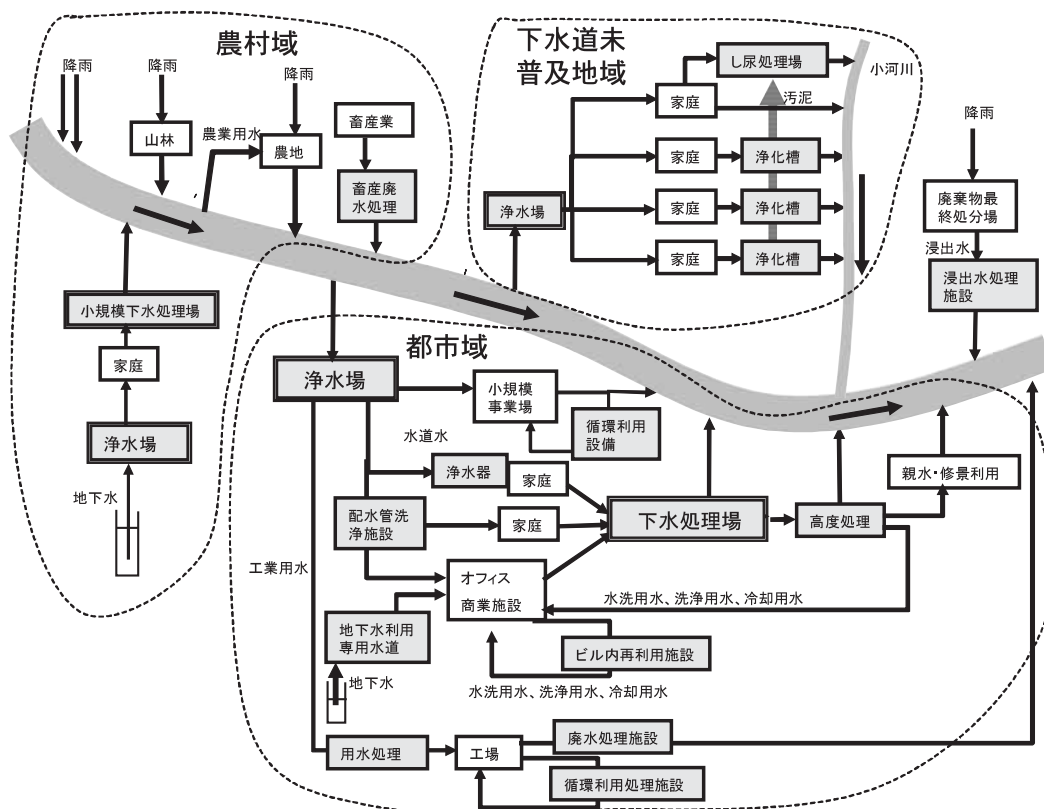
農村域

降雨

降雨

降雨

山林

農業用水

農地

畜産業

畜産廃水処理

小規模下水処理場

家庭

浄水場

地下水

下水道未普及地域

し尿処理場

小河川

家庭

汚泥

家庭

浄化槽

浄水場

家庭

浄化槽

家庭

浄化槽

降雨

廃棄物最終処分場

浸出水

浸出水処理施設

都市域

浄水場

小規模事業場

循環利用設備

水道水

浄水器

家庭

配水管洗浄施設

家庭

下水処理場

高度処理

親水・修景利用

工業用水

オフィス
商業施設

水洗用水、洗浄用水、冷却用水

地下水利用専用水道

ビル内再利用施設

地下水

水洗用水、洗浄用水、冷却用水

用水処理

工場

廃水処理施設

循環利用処理施設